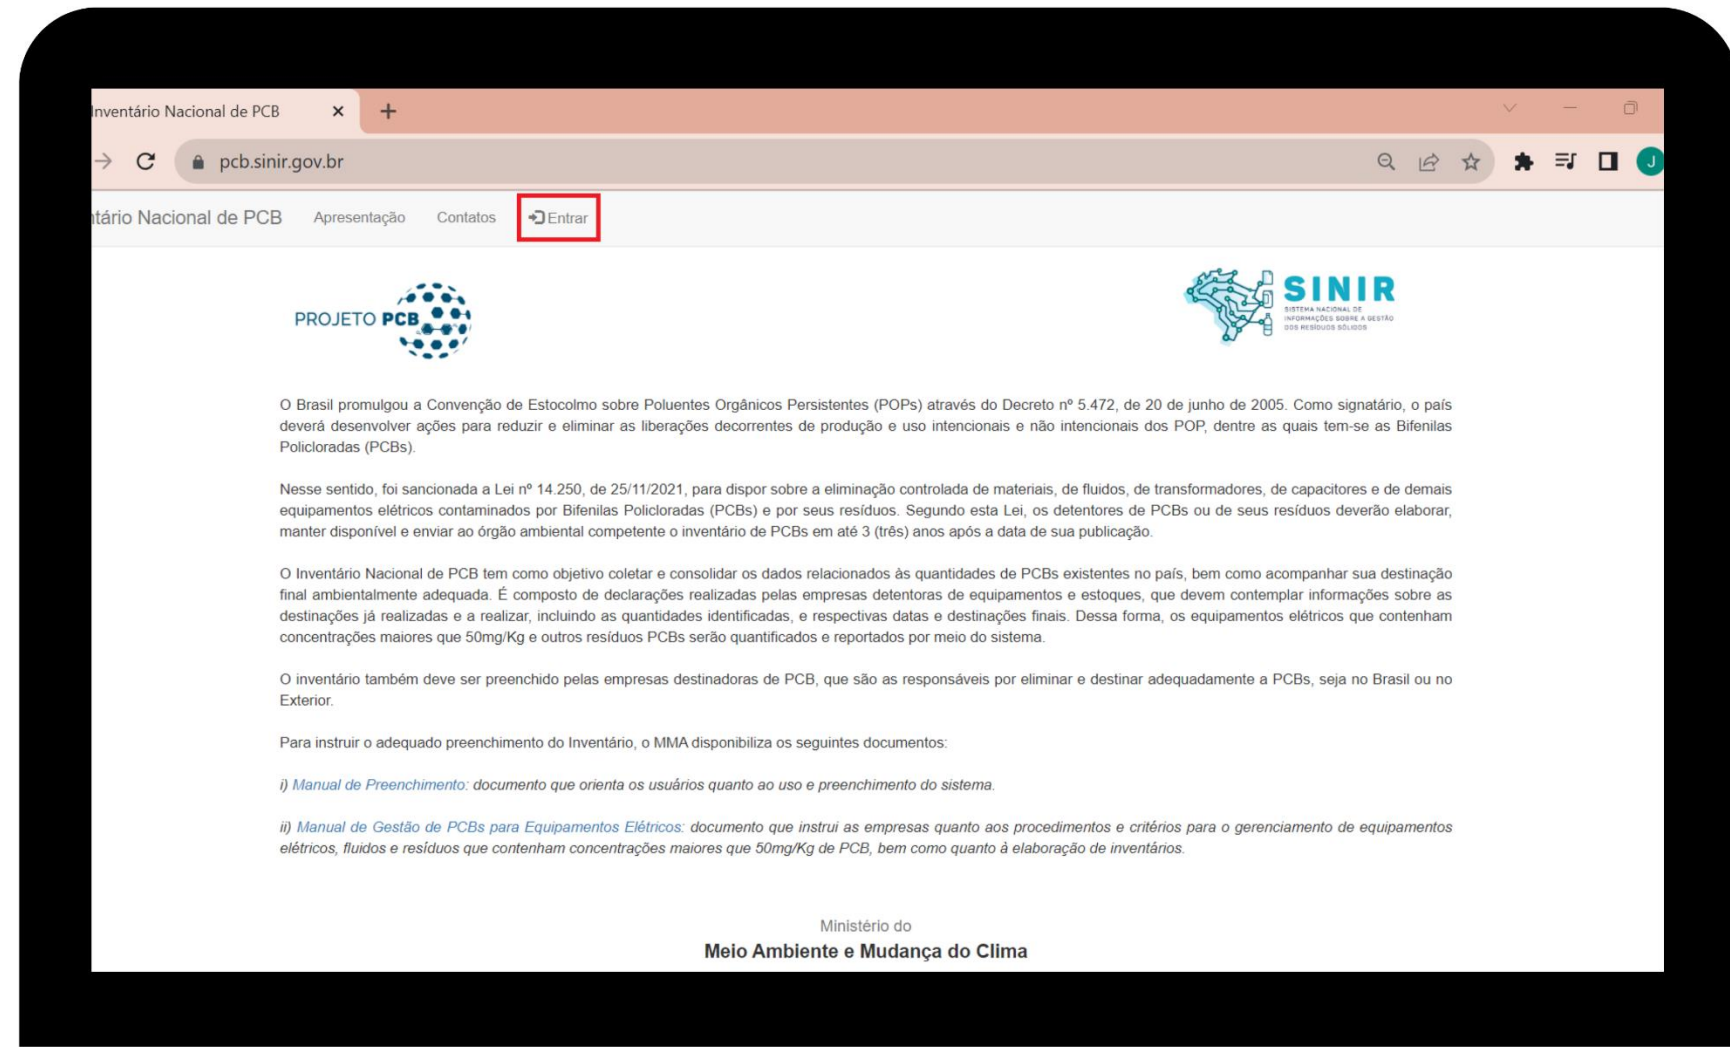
Inventário Nacional de PCB ×
+
pcb.sinir.gov.br
J

tário Nacional de PCB Apresentação Contatos Entrar

PROJETO PCB

SINIR
SISTEMA NACIONAL DE INFORMAÇÕES SOBRE A GESTÃO DOS RESÍDUOS SÓLIDOS

O Brasil promulgou a Convenção de Estocolmo sobre Poluentes Orgânicos Persistentes (POPs) através do Decreto nº 5.472, de 20 de junho de 2005. Como signatário, o país deverá desenvolver ações para reduzir e eliminar as liberações decorrentes de produção e uso intencionais e não intencionais dos POP, dentre as quais tem-se as Bifenilas Policloradas (PCBs).

Nesse sentido, foi sancionada a Lei nº 14.250, de 25/11/2021, para dispor sobre a eliminação controlada de materiais, de fluidos, de transformadores, de capacitores e de demais equipamentos elétricos contaminados por Bifenilas Policloradas (PCBs) e por seus resíduos. Segundo esta Lei, os detentores de PCBs ou de seus resíduos deverão elaborar, manter disponível e enviar ao órgão ambiental competente o inventário de PCBs em até 3 (três) anos após a data de sua publicação.

O Inventário Nacional de PCB tem como objetivo coletar e consolidar os dados relacionados às quantidades de PCBs existentes no país, bem como acompanhar sua destinação final ambientalmente adequada. É composto de declarações realizadas pelas empresas detentoras de equipamentos e estoques, que devem contemplar informações sobre as destinações já realizadas e a realizar, incluindo as quantidades identificadas, e respectivas datas e destinações finais. Dessa forma, os equipamentos elétricos que contenham concentrações maiores que 50mg/Kg e outros resíduos PCBs serão quantificados e reportados por meio do sistema.

O inventário também deve ser preenchido pelas empresas destinadoras de PCB, que são as responsáveis por eliminar e destinar adequadamente a PCBs, seja no Brasil ou no Exterior.

Para instruir o adequado preenchimento do Inventário, o MMA disponibiliza os seguintes documentos:

i) Manual de Preenchimento: documento que orienta os usuários quanto ao uso e preenchimento do sistema.

ii) Manual de Gestão de PCBs para Equipamentos Elétricos: documento que instrui as empresas quanto aos procedimentos e critérios para o gerenciamento de equipamentos elétricos, fluidos e resíduos que contenham concentrações maiores que 50mg/Kg de PCB, bem como quanto à elaboração de inventários.

Ministério do
Meio Ambiente e Mudança do Clima